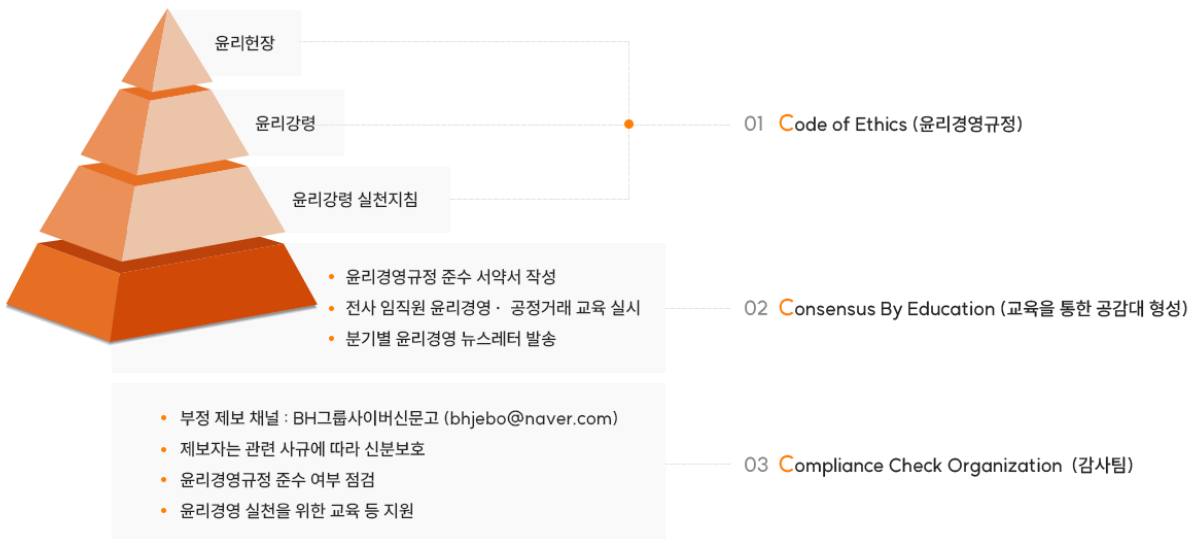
윤리헌장

윤리강령

윤리강령 실천지침

01 Code of Ethics (윤리경영규정)

• 윤리경영규정 준수 서약서 작성
• 전사 임직원 윤리경영 · 공정거래 교육 실시
• 분기별 윤리경영 뉴스레터 발송

02 Consensus By Education (교육을 통한 공감대 형성)

• 부정 제보 채널 : BH그룹사이버신문고 (bhjebo@naver.com)
• 제보자는 관련 사규에 따라 신분보호
• 윤리경영규정 준수 여부 점검
• 윤리경영 실천을 위한 교육 등 지원

03 Compliance Check Organization (감사팀)